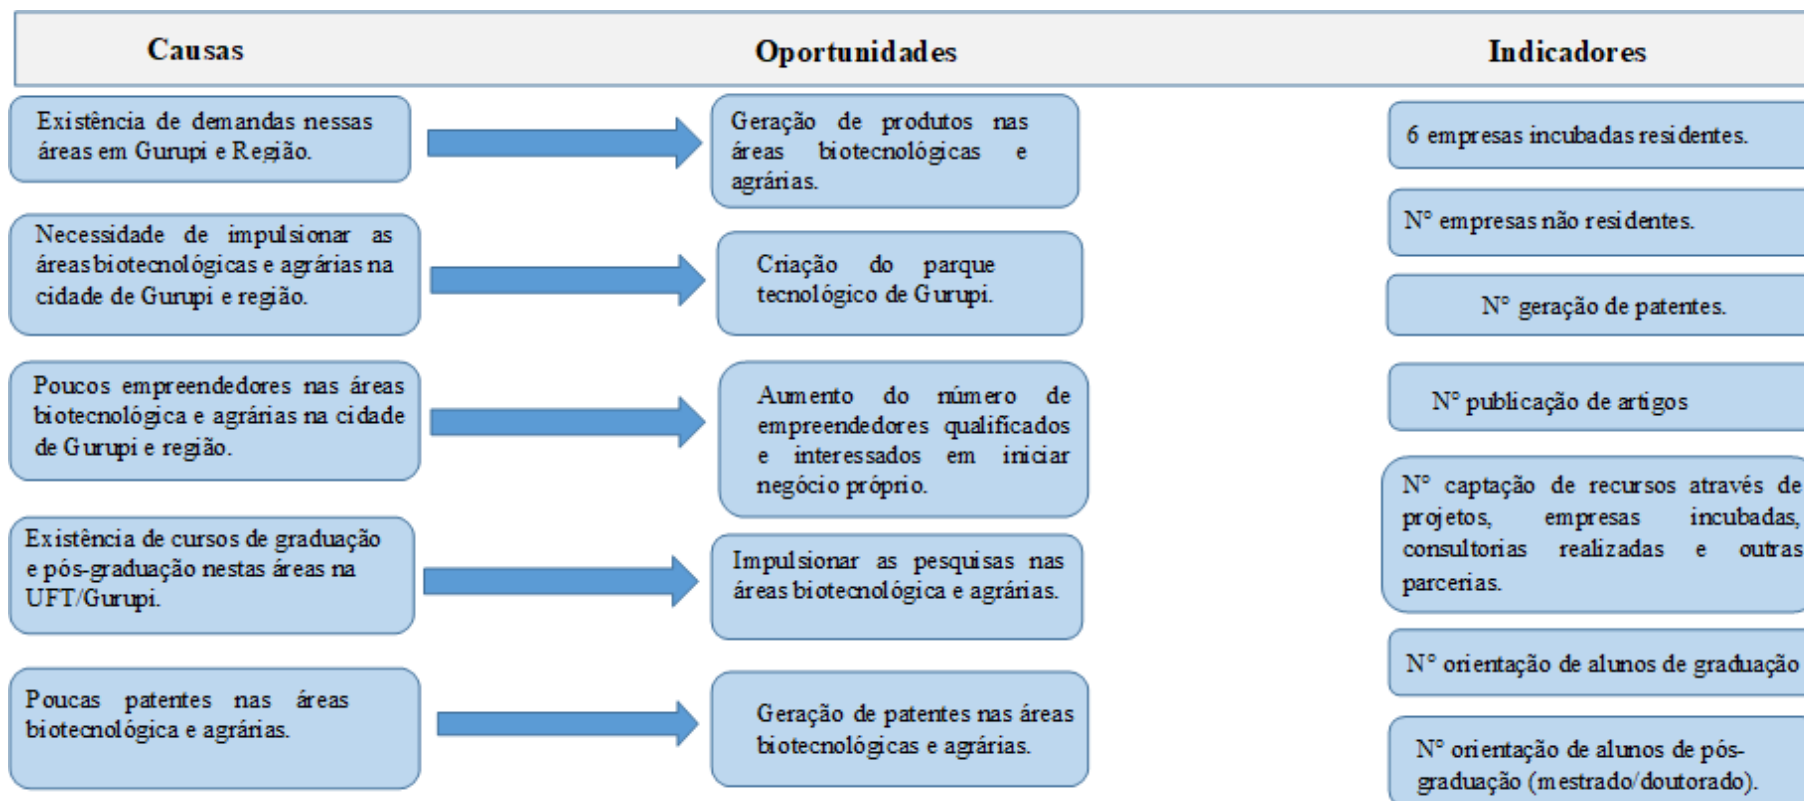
Causas

Oportunidades

Indicadores

Existência de demandas nessas áreas em Gurupi e Região.

Geração de produtos nas áreas biotecnológicas e agrárias.

6 empresas incubadas residentes.

Necessidade de impulsionar as áreas biotecnológicas e agrárias na cidade de Gurupi e região.

Criação do parque tecnológico de Gurupi.

N° empresas não residentes.

N° geração de patentes.

Poucos empreendedores nas áreas biotecnológica e agrárias na cidade de Gurupi e região.

Aumento do número de empreendedores qualificados e interessados em iniciar negócio próprio.

N° publicação de artigos

N° captação de recursos através de projetos, empresas incubadas, consultorias realizadas e outras parcerias.

Existência de cursos de graduação e pós-graduação nestas áreas na UFT/Gurupi.

Impulsionar as pesquisas nas áreas biotecnológica e agrárias.

N° orientação de alunos de graduação

Poucas patentes nas áreas biotecnológica e agrárias.

Geração de patentes nas áreas biotecnológicas e agrárias.

N° orientação de alunos de pós-graduação (mestrado/doutorado).